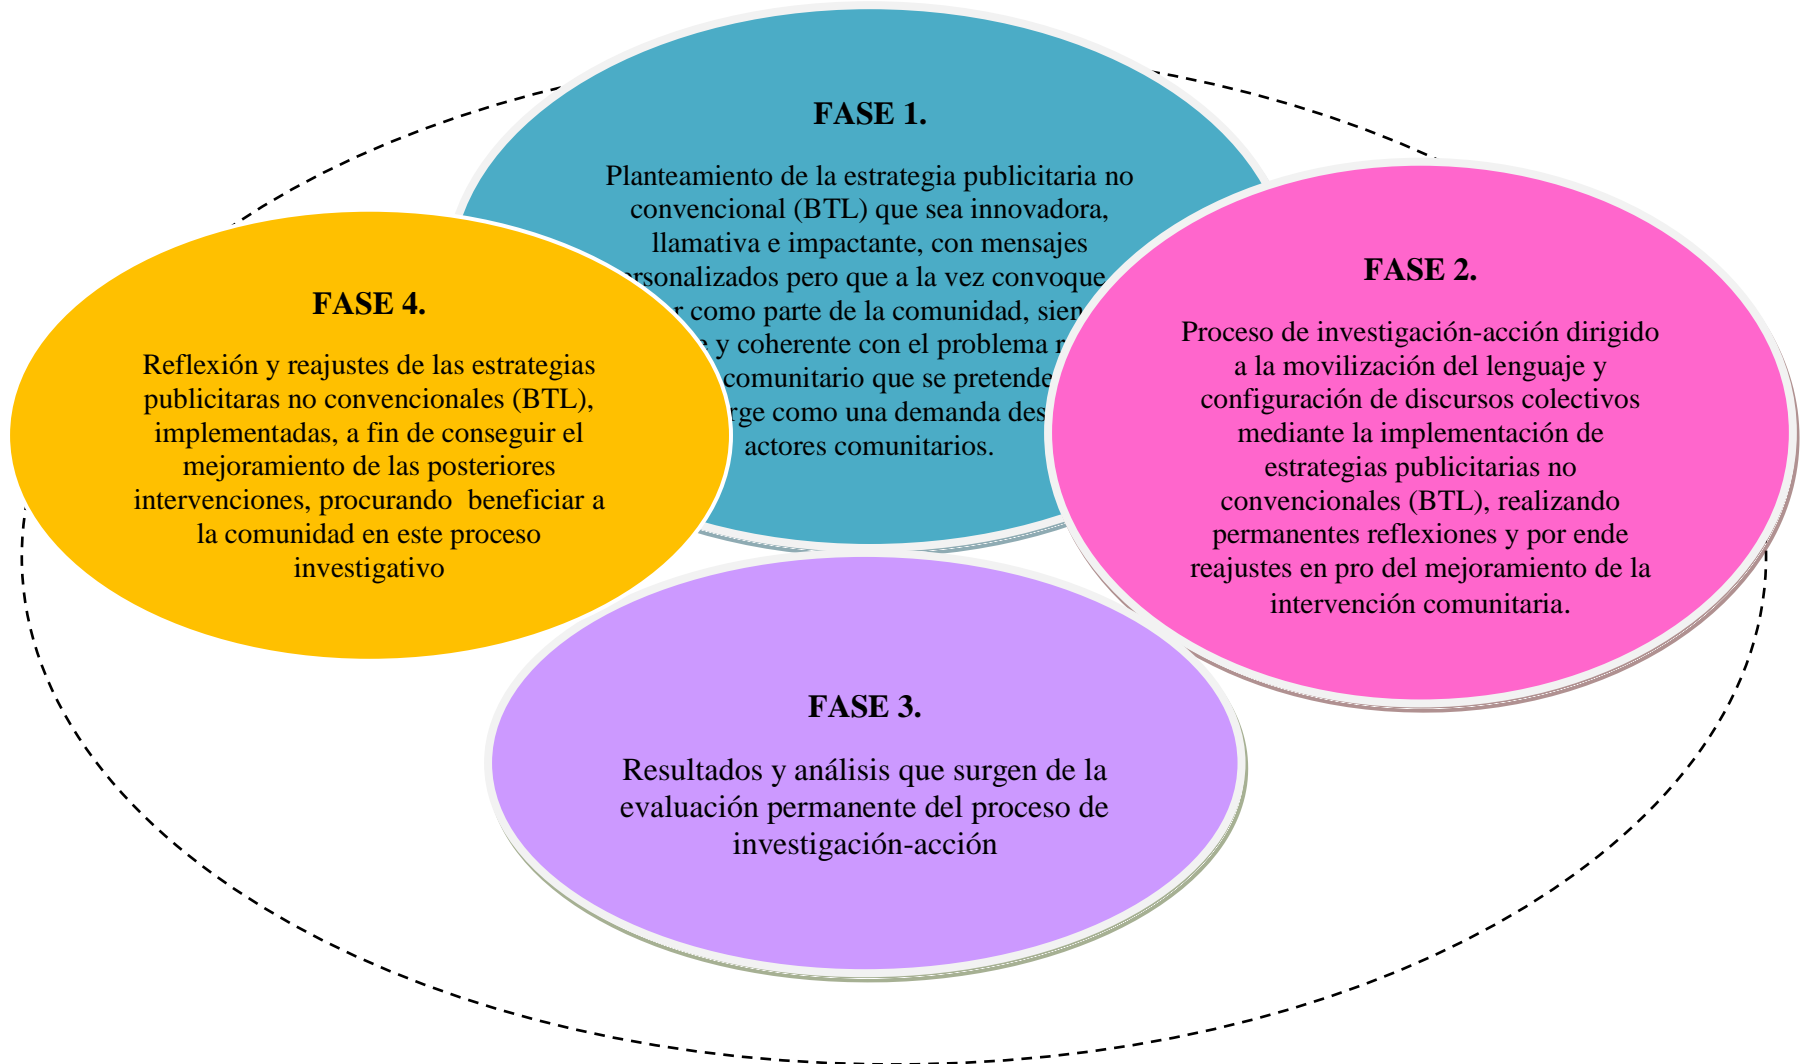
FASE 1.

Planteamiento de la estrategia publicitaria no convencional (BTL) que sea innovadora, llamativa e impactante, con mensajes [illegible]rsonalizados pero que a la vez convoque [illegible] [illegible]r como parte de la comunidad, sien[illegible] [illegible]e y coherente con el problema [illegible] comunitario que se pretende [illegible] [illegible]rge como una demanda des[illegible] actores comunitarios.

FASE 2.

Proceso de investigación-acción dirigido a la movilización del lenguaje y configuración de discursos colectivos mediante la implementación de estrategias publicitarias no convencionales (BTL), realizando permanentes reflexiones y por ende reajustes en pro del mejoramiento de la intervención comunitaria.

FASE 3.

Resultados y análisis que surgen de la evaluación permanente del proceso de investigación-acción

FASE 4.

Reflexión y reajustes de las estrategias publicitaras no convencionales (BTL), implementadas, a fin de conseguir el mejoramiento de las posteriores intervenciones, procurando beneficiar a la comunidad en este proceso investigativo